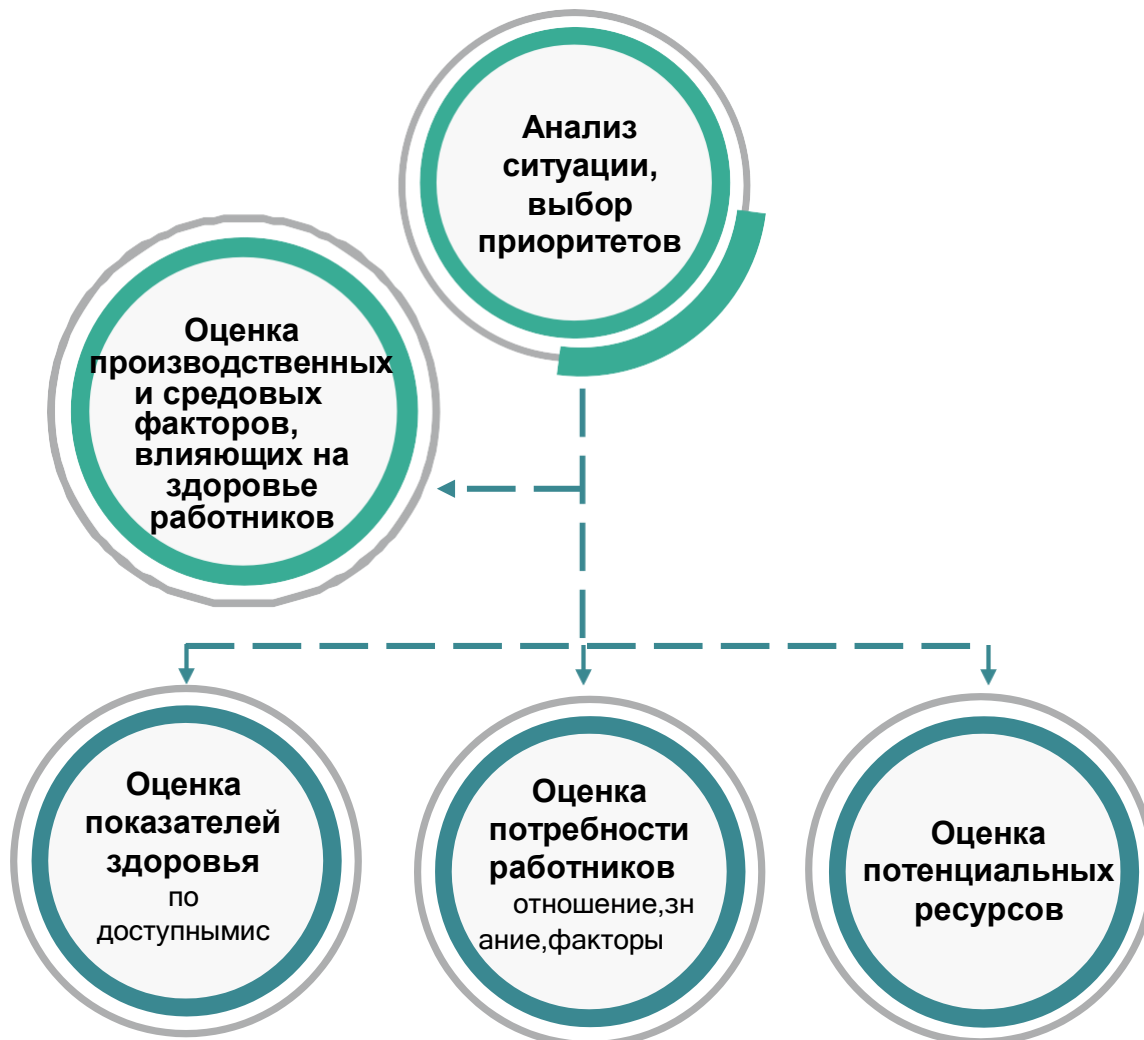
Анализ ситуации, выбор приоритетов

Оценка производственных и средовых факторов, влияющих на здоровье работников

Оценка показателей здоровья по доступнымис

Оценка потребности работников отношение,зн ание,факторы

Оценка потенциальных ресурсов